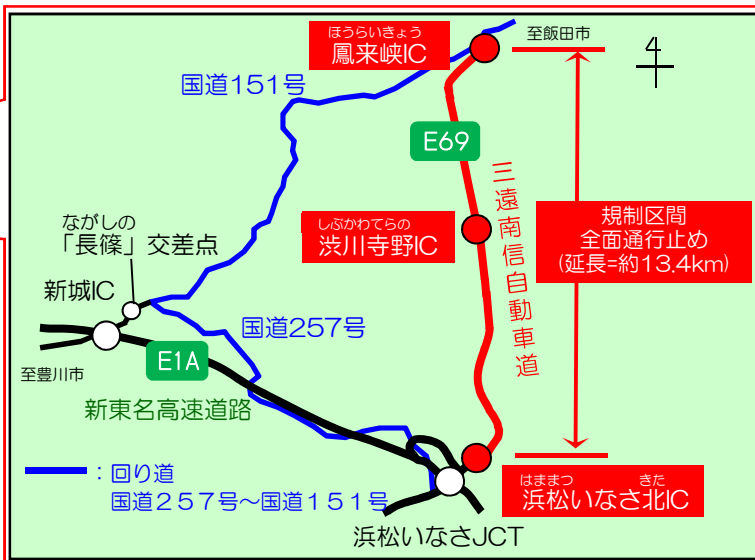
ほうらいきょう
鳳来峡IC

至飯田市

国道151号

E69

三遠南信自動車道

ながしの
「長篠」交差点

しぶかわてらの
渋川寺野IC

規制区間
全面通行止め
(延長=約13.4km)

新城IC

国道257号

至豊川市

E1A

新東名高速道路

:回り道
国道257号~国道151号

はままつ きた
浜松いなさ北IC

浜松いなさJCT